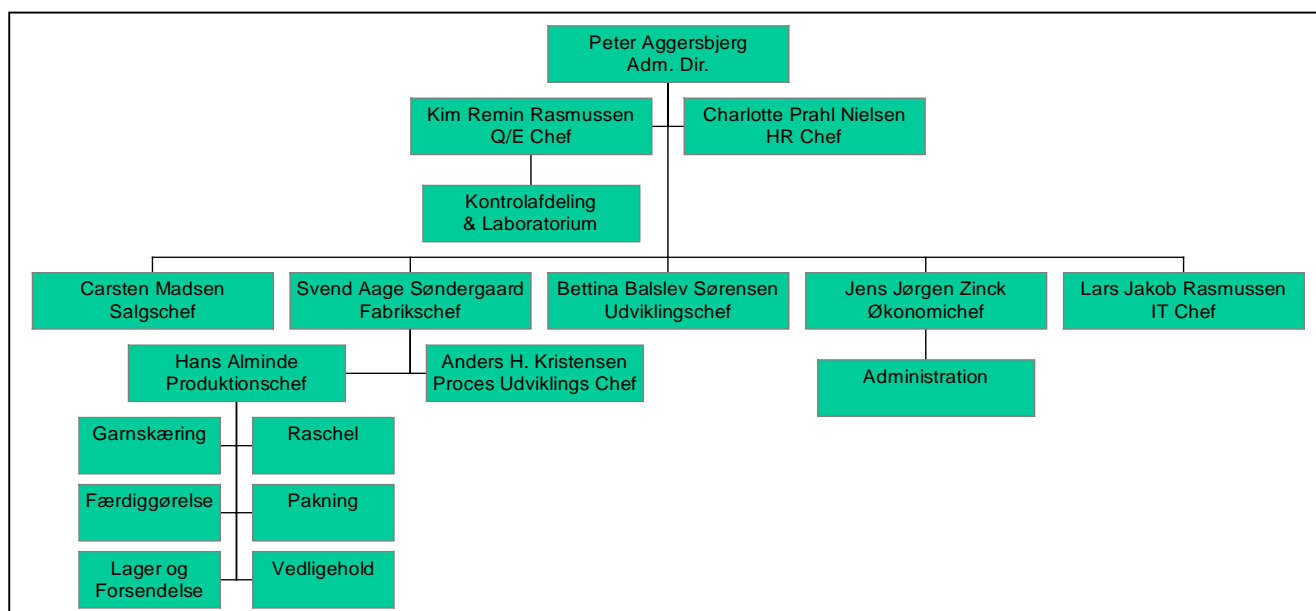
Peter Aggersbjerg
Adm. Dir.

Kim Remin Rasmussen
Q/E Chef

Charlotte Prahl Nielsen
HR Chef

Kontrolafdeling
& Laboratorium

Carsten Madsen
Salgschef

Svend Aage Søndergaard
Fabrikschef

Bettina Balslev Sørensen
Udviklingschef

Jens Jørgen Zinck
Økonomichef

Lars Jakob Rasmussen
IT Chef

Hans Alminde
Produktionschef

Anders H. Kristensen
Proces Udviklings Chef

Administration

Garnskæring

Raschel

Færdiggørelse

Pakning

Lager og
Forsendelse

Vedligehold